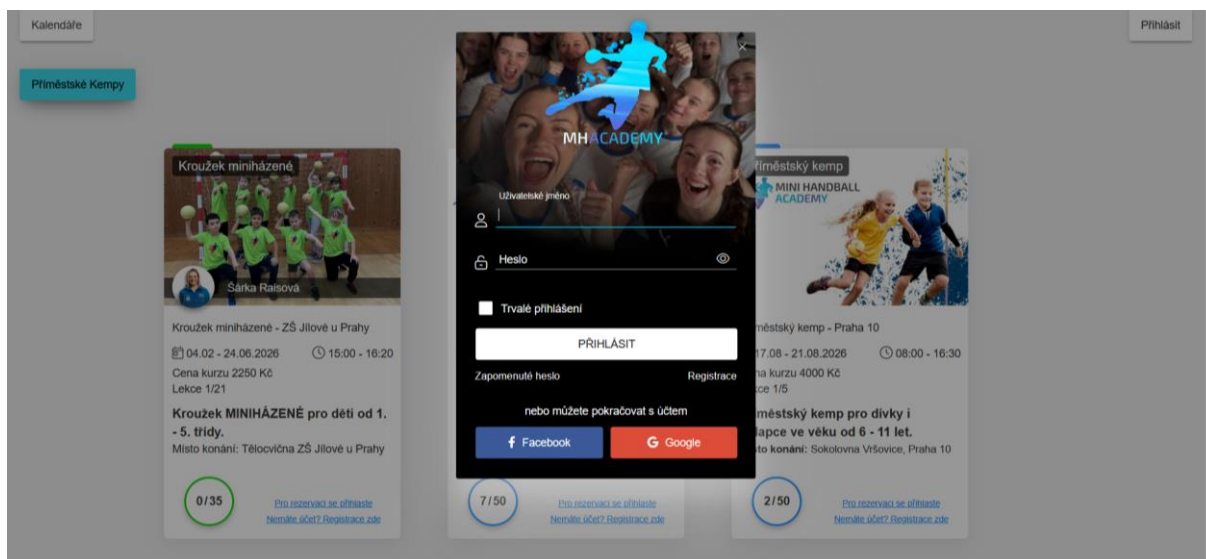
Kalendáře

Přihlásit

Příměstské Kempy

Kroužek miniházené

Šárka Raisová

Kroužek miniházené - ZŠ Jílové u Prahy

04.02 - 24.06.2026 15:00 - 16:20

Cena kurzu 2250 Kč

Lekce 1/21

Kroužek MINIHÁZENÉ pro děti od 1. - 5. třídy.

Místo konání: Tělocvična ZŠ Jílové u Prahy

0/35

Pro rezervaci se přihlaste

Nemáte účet? Registrace zde

MHACADEMY

Uživatelské jméno

Heslo

Trvalé přihlášení

PŘIHLÁSIT

Zapomenuté heslo

Registrace

nebo můžete pokračovat s účtem

Facebook

Google

7/50

Pro rezervaci se přihlaste

Nemáte účet? Registrace zde

Příměstský kemp

MINI HANDBALL ACADEMY

městský kemp - Praha 10

17.08 - 21.08.2026 08:00 - 16:30

na kurzu 4000 Kč

kce 1/5

městský kemp pro dívky i lapce ve věku od 6 - 11 let.

sto konání: Sokolovna Vršovice, Praha 10

2/50

Pro rezervaci se přihlaste

Nemáte účet? Registrace zde